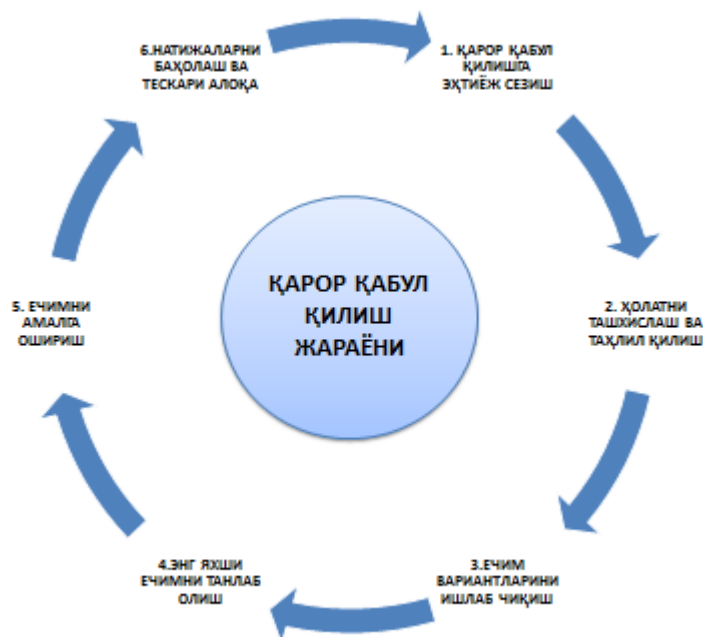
ҚАРОР ҚАБУЛ ҚИЛИШ ЖАРАЁНИ

1. ҚАРОР ҚАБУЛ ҚИЛИШГА ЭҲТИЁЖ СЕЗИШ

2. ҲОЛАТНИ ТАШХИСЛАШ ВА ТАҲЛИЛ ҚИЛИШ

3.ЕЧИМ ВАРИАНТЛАРИНИ ИШЛАБ ЧИҚИШ

4.ЭНГ ЯХШИ ЕЧИМНИ ТАНЛАБ ОЛИШ

5. ЕЧИМНИ АМАЛГА ОШИРИШ

6.НАТИЖАЛАРНИ БАҲОЛАШ ВА ТЕСКАРИ АЛОҚА